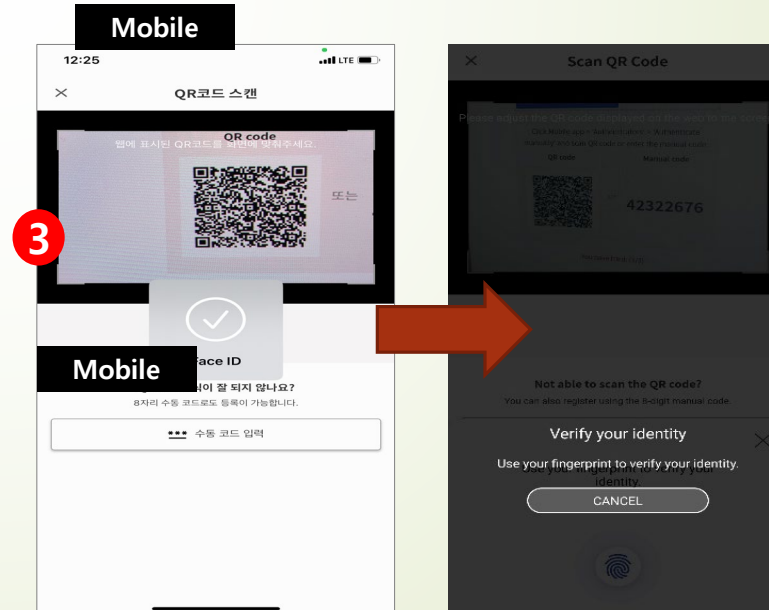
Mobile

12:25

LTE

QR코드 스캔

QR code

웹에 표시된 QR코드를 화면에 맞춰주세요.

또는

3

Face ID

Mobile

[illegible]이 잘 되지 않나요?

8자리 수동 코드로도 등록이 가능합니다.

*** 수동 코드 입력

Scan QR Code

Please adjust the QR code displayed on the web to the screen.

QR code

Manual code

42322676

Not able to scan the QR code?

You can also register using the 8-digit manual code.

Verify your identity

Use your fingerprint to verify your identity.

CANCEL